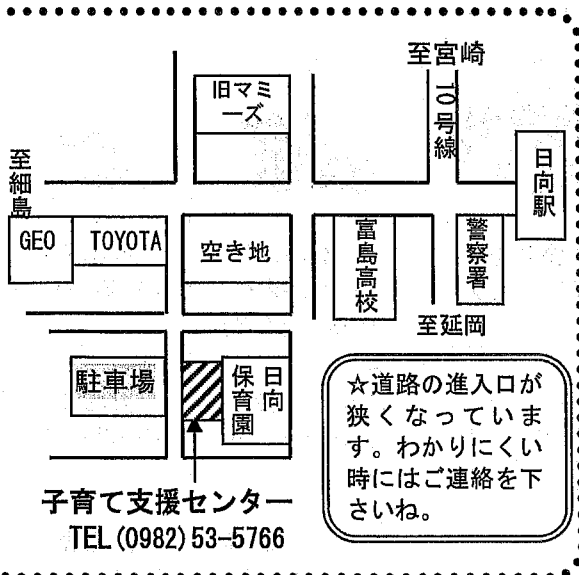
至宮崎

旧マミーズ

10号線

至細島

日向駅

GEO

TOYOTA

空き地

富島高校

警察署

至延岡

駐車場

日向保育園

☆道路の進入口が狭くなっています。わかりにくい時にはご連絡を下さいね。

子育て支援センター
TEL (0982) 53-5766